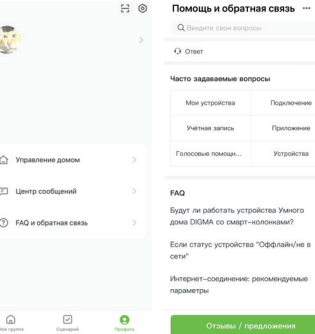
Управление домом

Центр сообщений

FAQ и обратная связь

Моя группа

Сценарий

Профиль

Помощь и обратная связь

Введите свои вопросы

Ответ

Часто задаваемые вопросы

| Мои устройства | Подключение |
|---|---|
| Учётная запись | Приложение |
| Голосовые помощн... | Устройства |

FAQ

Будут ли работать устройства Умного дома DIGMA со смарт-колонками?

Если статус устройства "Оффлайн/не в сети"

Интернет-соединение: рекомендуемые параметры

Отзывы / предложения